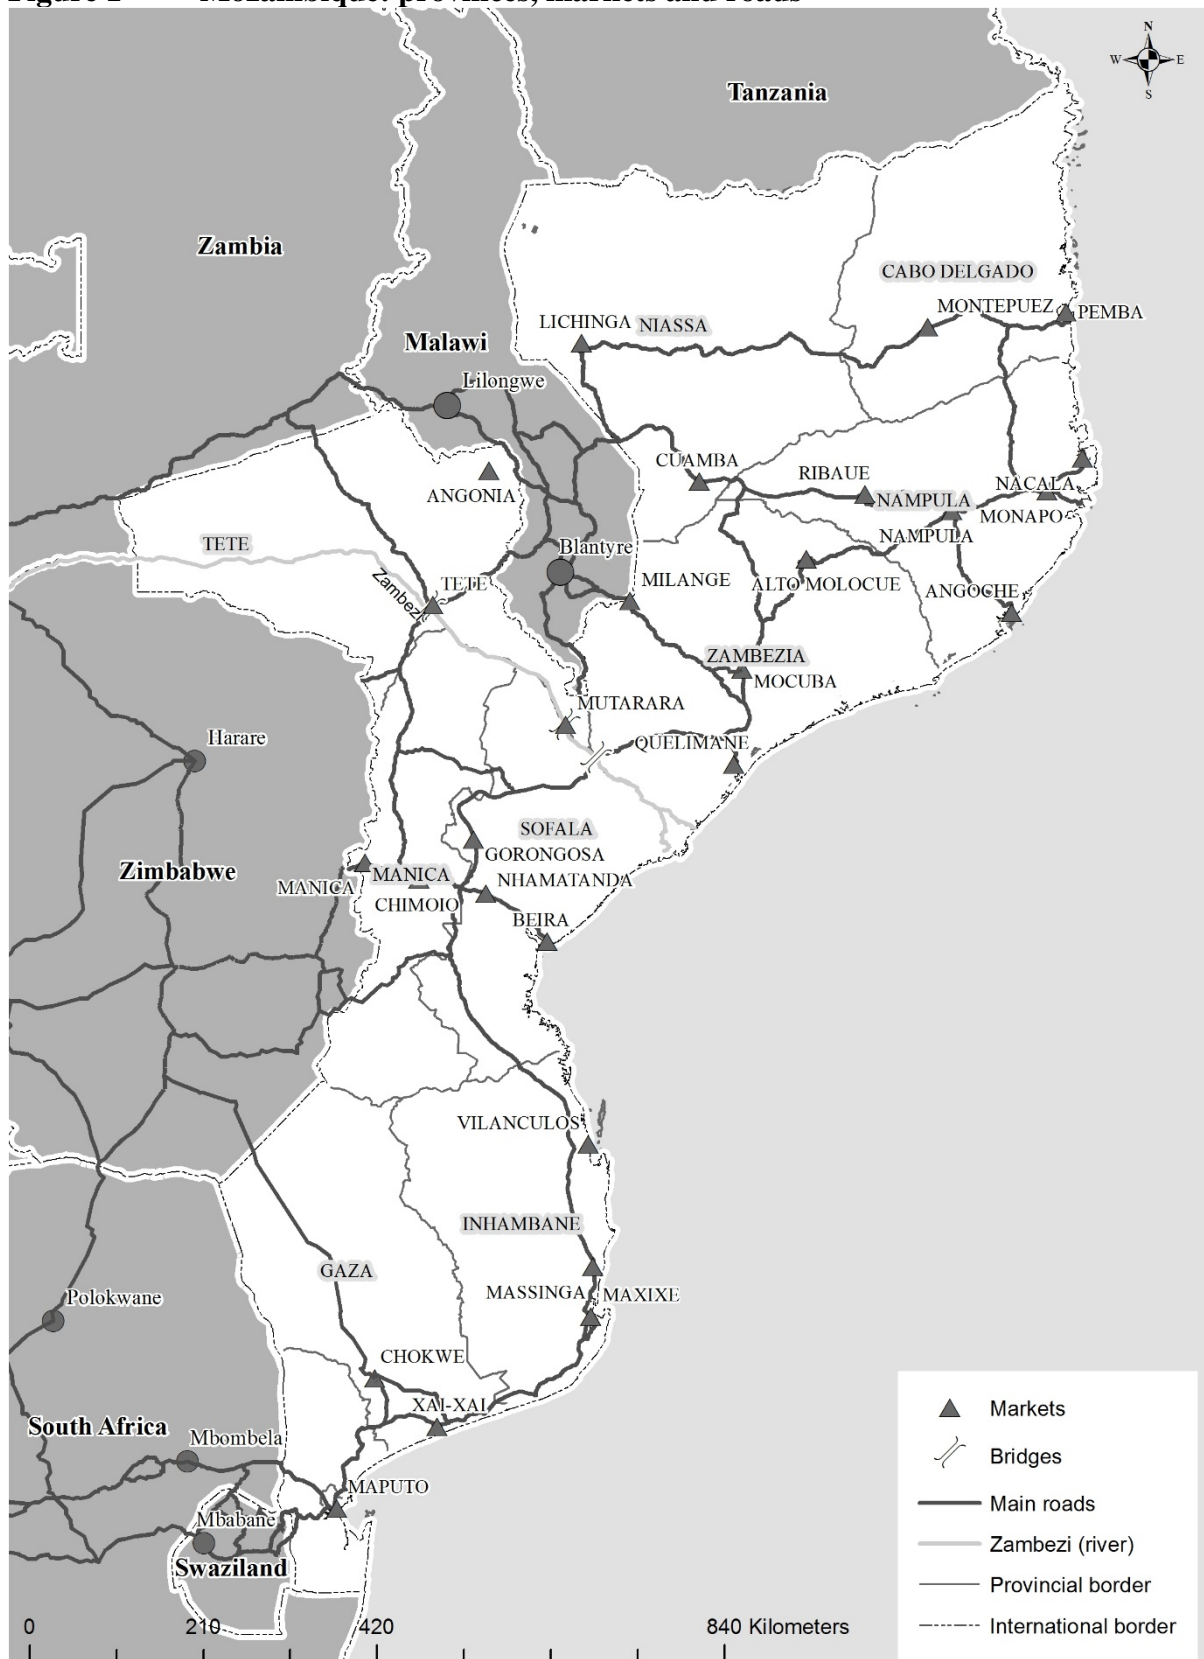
Figure 2 Mozambique: provinces, markets and roads

N
W E
S

Tanzania

Zambia

CABO DELGADO

MONTEPUEZ PEMBA

LICHINGA NIASSA

Malawi

Lilongwe

CUAMBA

RIBAUE

ANGONIA

NAMPULA

NACALA

MONAPO

NAMPULA

TETE

Blantyre

Zambezi

TETE

MILANGE

ALTO MOLOCUE

ANGOCHE

ZAMBEZIA

MOCUBA

MUTARARA

QUELIMANE

Harare

SOFALA

GORONGOSA

Zimbabwe

MANICA

MANICA

NHAMATANDA

CHIMOIO

BEIRA

VILANCULOS

INHAMBANE

GAZA

MASSINGA

MAXIXE

Polokwane

CHOKWE

XAI-XAI

South Africa

Mbombela

MAPUTO

Mbabane

Swaziland

0 210 420 840 Kilometers

Markets
Bridges
Main roads
Zambezi (river)
Provincial border
International border